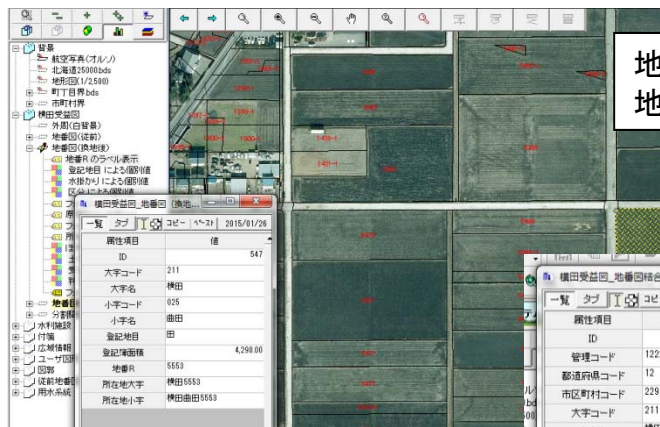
背景
航空写真(オルソ)
北海道25000bds
地形図(1/2,500)
町丁目界bds
市町村界
横田受益図
外周(白背景)
地番図(従前)
地番図(換地後)
地番Rのラベル表示
登記地目 による個別値
水掛かり による個別値
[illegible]による個別値
地番図
分割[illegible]
水利施設
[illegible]
広域情報
ユーザ図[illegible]
図郭
従前地番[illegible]
用水系統

地
地

横田受益図_地番図 (換地...
一覧 タブ コピー ペースト 2015/01/26
| 属性項目 | 値 |
|---|---|
| ID | 547 |
| 大字コード | 211 |
| 大字名 | 横田 |
| 小字コード | 025 |
| 小字名 | 曲田 |
| 登記地目 | 田 |
| 登記筆面積 | 4,290.00 |
| 地番R | 5553 |
| 所在地大字 | 横田5553 |
| 所在地小字 | 横田曲田5553 |

横田受益図_地番図結合
一覧 タブ コピ
| 属性項目 | |
|---|---|
| ID | |
| 管理コード | 122 |
| 都道府県コード | 12 |
| 市区町村コード | 229 |
| 大字コード | 211 |